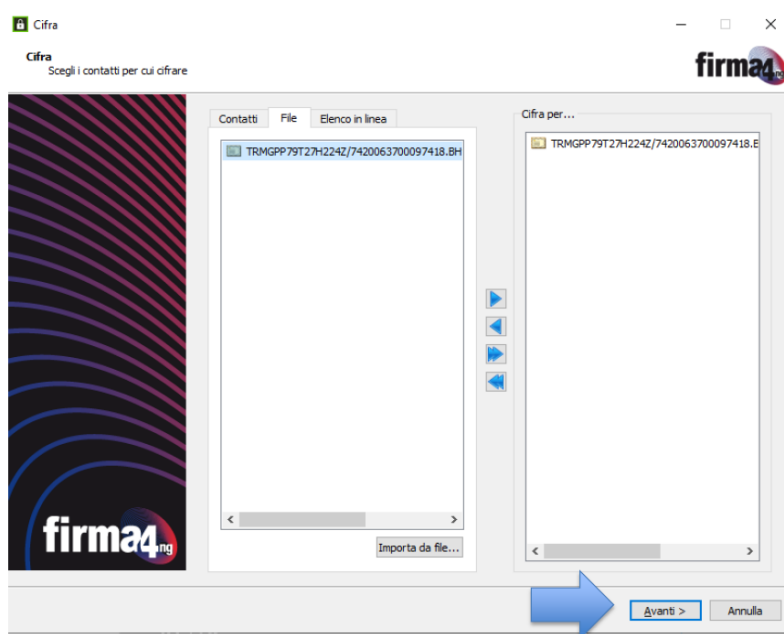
Cifra

Cifra
Scegli i contatti per cui cifrare

firma4ng

Contatti
File
Elenco in linea

TRMGPP79T27H224Z/7420063700097418.BH

Importa da file...

Cifra per...

TRMGPP79T27H224Z/7420063700097418.E

firma4ng

Avanti >
Annulla